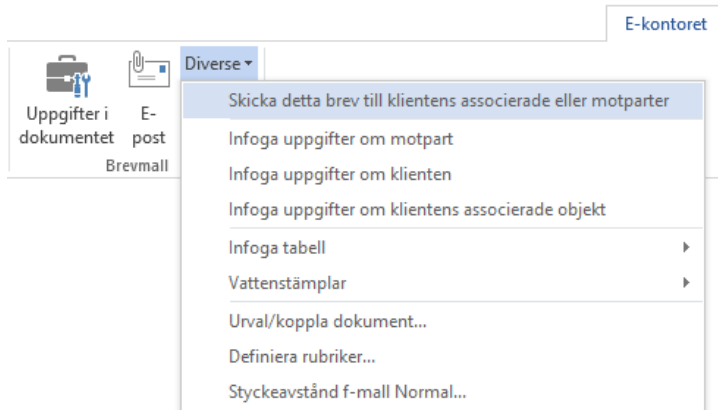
E-kontoret

Uppgifter i dokumentet

E-post

Brevmall

Diverse

Skicka detta brev till klientens associerade eller motparter

Infoga uppgifter om motpart

Infoga uppgifter om klienten

Infoga uppgifter om klientens associerade objekt

Infoga tabell

Vattenstämplar

Urval/koppla dokument...

Definiera rubriker...

Styckeavstånd f-mall Normal...